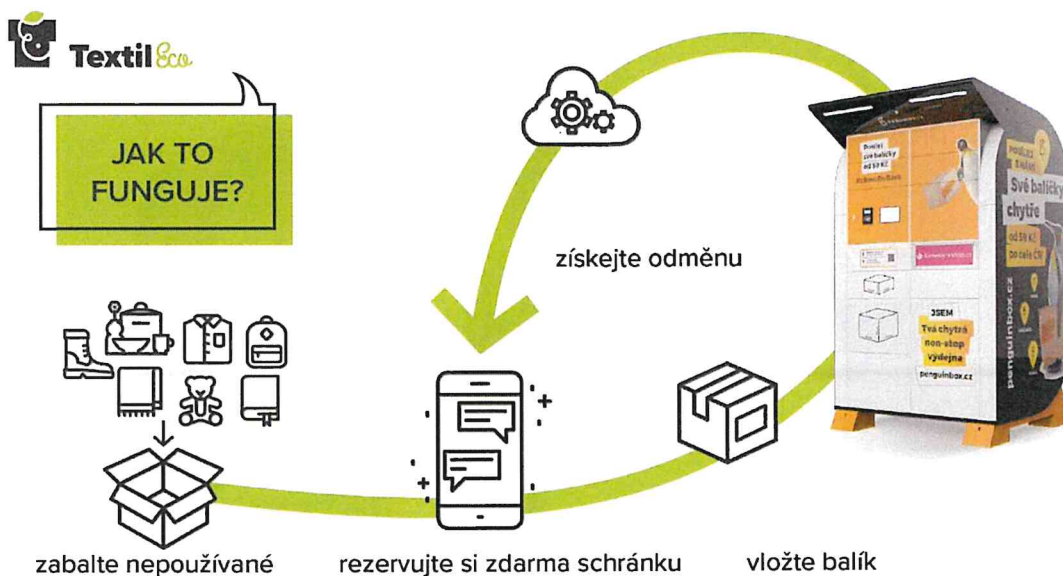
Textil Eco

JAK TO FUNGUJE?

získejte odměnu

Pošlete své balíčky od 59 Kč

Své balíčky chytře od 59 Kč po celé ČR

JSEM Tvá chytrá non-stop výdejna penguinbox.cz

penguinbox.cz

zabalte nepoužívané

rezervujte si zdarma schránku

vložte balík